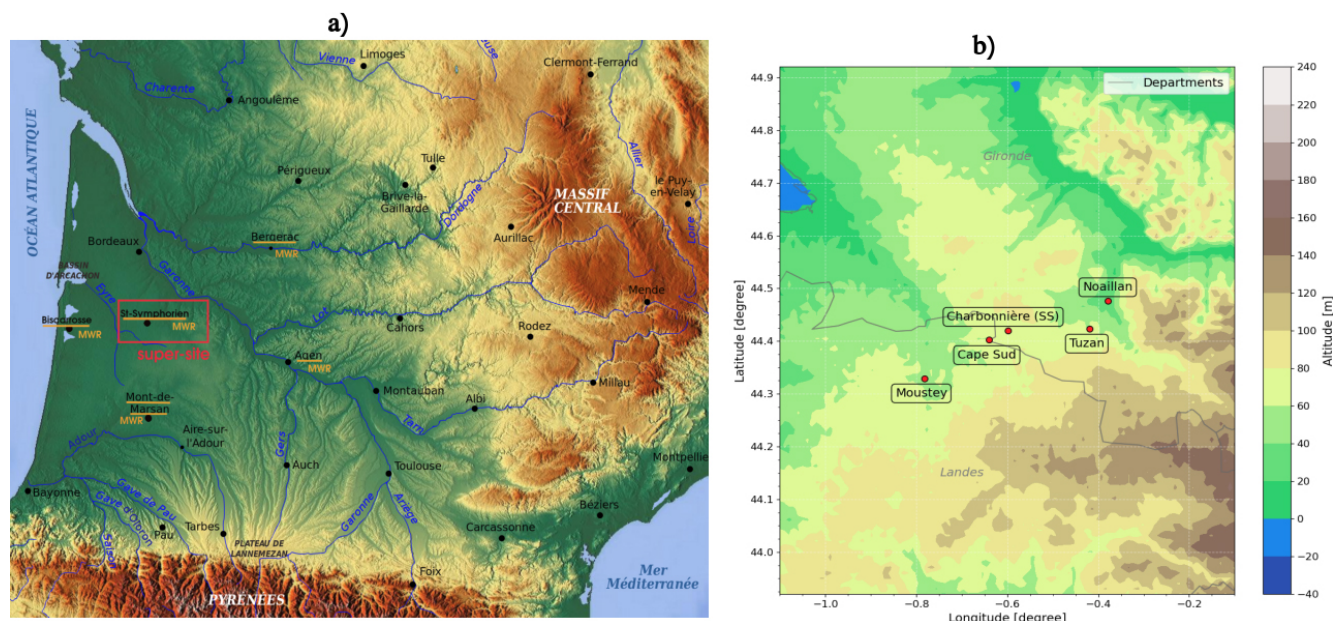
a)

Limoges
Vienne
Clermont-Ferrand
Charente
Angoulême
OCÉAN ATLANTIQUE
Allier
Tulle
Périgueux
Brive-la-Gaillarde
le Puy-en-Velay
MASSIF CENTRAL
Dordogne
Aurillac
Loire
Bordeaux
Bergerac
MWR
BASSIN D'ARCACHON
Garonne
Eyre
Mende
Lot
St-Symphorien
MWR
Biscarrosse
MWR
Cahors
Rodez
super-site
Agen
MWR
Millau
Montauban
Mont-de-Marsan
MWR
Albi
Tarn
Aire-sur-l'Adour
Gers
Adour
Auch
Montpellier
Toulouse
Bayonne
Gave de Pau
Gave d'Oloron
Ariège
Garonne
Béziers
Pau
Tarbes
Carcassonne
PLATEAU DE LANNEMEZAN
Foix
Mer Méditerranée
PYRÉNÉES

b)

Departments
Gironde
Noaillan
Charbonnière (SS)
Cape Sud
Tuzan
Moustey
Landes
Latitude [degree]
Longitude [degree]
Altitude [m]
44.9
44.8
44.7
44.6
44.5
44.4
44.3
44.2
44.1
44.0
−1.0
−0.8
−0.6
−0.4
−0.2
240
220
200
180
160
140
120
100
80
60
40
20
0
−20
−40